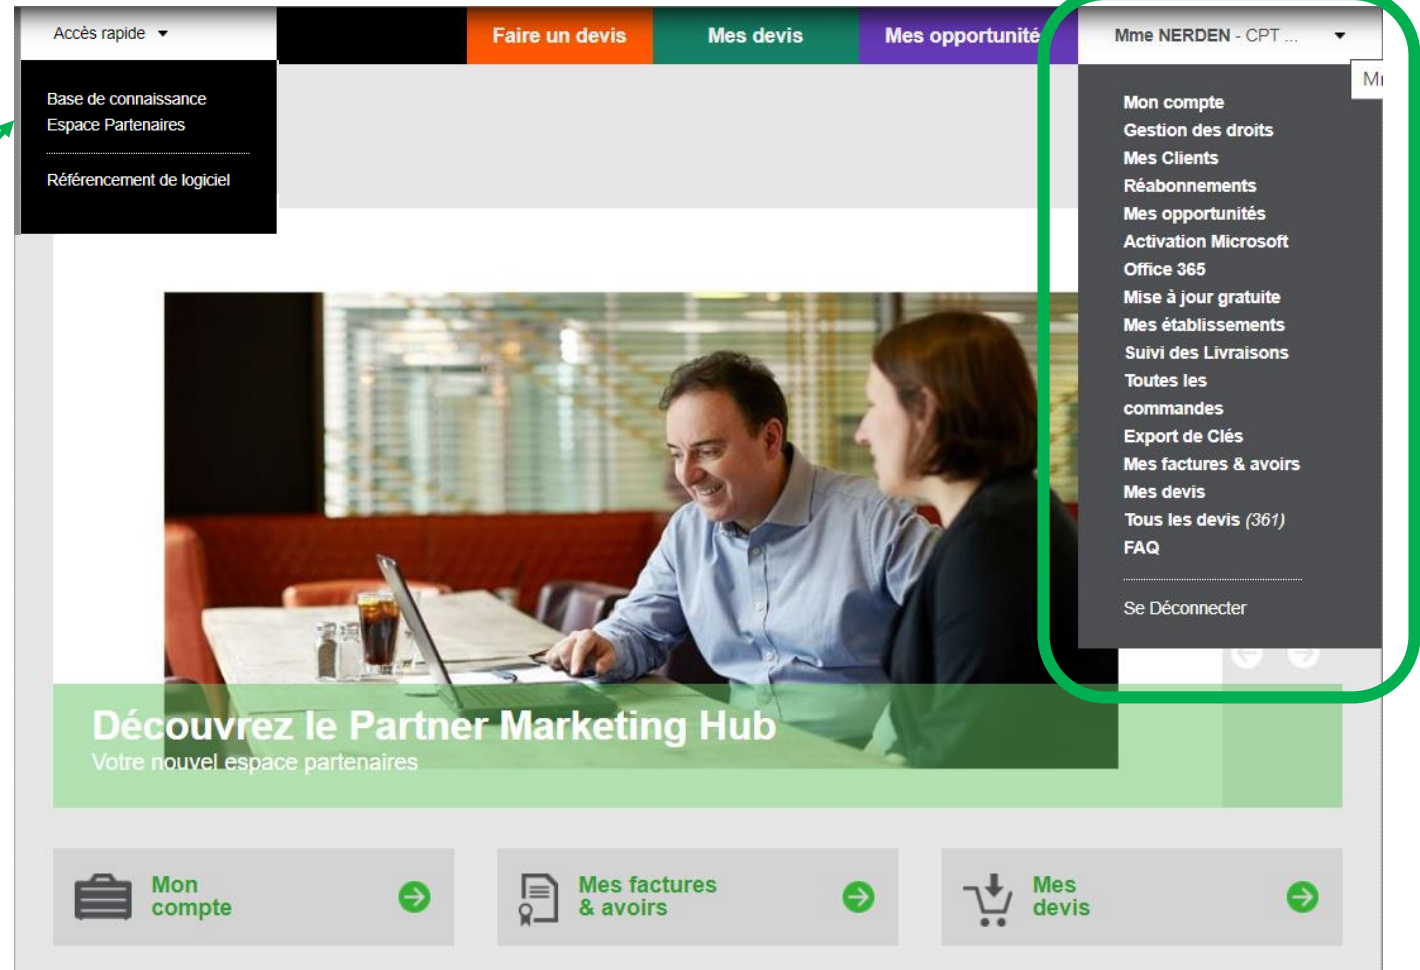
Accès rapide

Base de connaissance
Espace Partenaires

Référencement de logiciel

Faire un devis

Mes devis

Mes opportunité

Mme NERDEN - CPT ...

Mı

Mon compte
Gestion des droits
Mes Clients
Réabonnements
Mes opportunités
Activation Microsoft Office 365
Mise à jour gratuite
Mes établissements
Suivi des Livraisons
Toutes les commandes
Export de Clés
Mes factures & avoirs
Mes devis
Tous les devis (361)
FAQ

Se Déconnecter

Découvrez le Partner Marketing Hub
Votre nouvel espace partenaires

Mon compte

Mes factures & avoirs

Mes devis